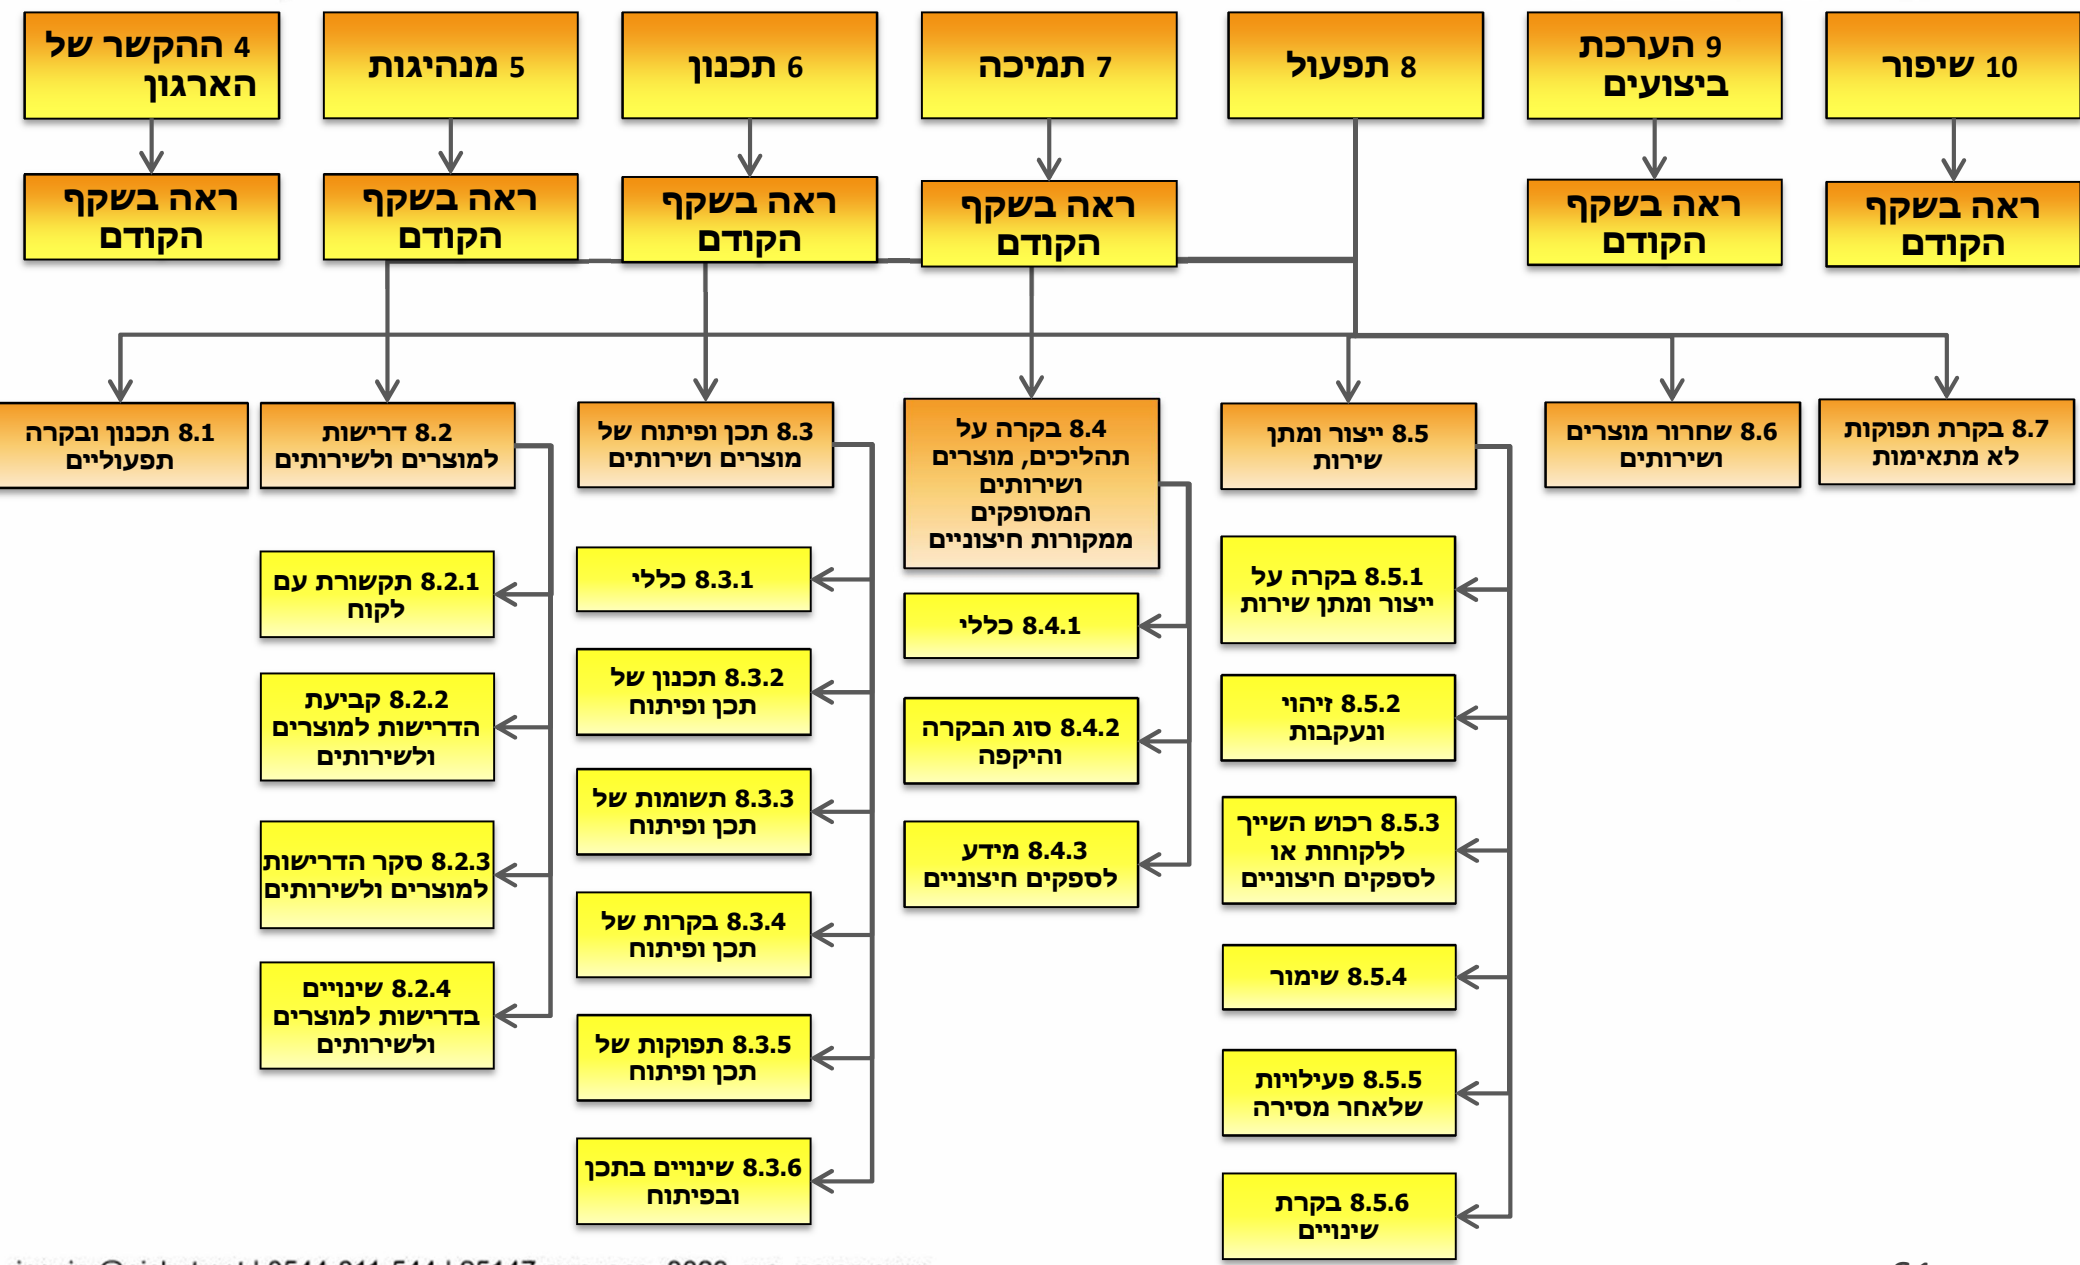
10 שיפור

9 הערכת ביצועים

8 תפעול

7 תמיכה

6 תכנון

5 מנהיגות

4 ההקשר של הארגון

ראה בשקף הקודם

ראה בשקף הקודם

ראה בשקף הקודם

ראה בשקף הקודם

ראה בשקף הקודם

ראה בשקף הקודם

8.7 בקרת תפוקות לא מתאימות

8.6 שחרור מוצרים ושירותים

8.5 ייצור ומתן שירות

8.5.1 בקרה על ייצור ומתן שירות

8.5.2 זיהוי ונעקבות

8.5.3 רכוש השייך ללקוחות או לספקים חיצוניים

8.5.4 שימור

8.5.5 פעילויות שלאחר מסירה

8.5.6 בקרת שינויים

8.4 בקרה על תהליכים, מוצרים ושירותים המסופקים ממקורות חיצוניים

8.4.1 כללי

8.4.2 סוג הבקרה והיקפה

8.4.3 מידע לספקים חיצוניים

8.3 תכן ופיתוח של מוצרים ושירותים

8.3.1 כללי

8.3.2 תכנון של תכן ופיתוח

8.3.3 תשומות של תכן ופיתוח

8.3.4 בקרות של תכן ופיתוח

8.3.5 תפוקות של תכן ופיתוח

8.3.6 שינויים בתכן ובפיתוח

8.2 דרישות למוצרים ולשירותים

8.2.1 תקשורת עם לקוח

8.2.2 קביעת הדרישות למוצרים ולשירותים

8.2.3 סקר הדרישות למוצרים ולשירותים

8.2.4 שינויים בדרישות למוצרים ולשירותים

8.1 תכנון ובקרה תפעוליים

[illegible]